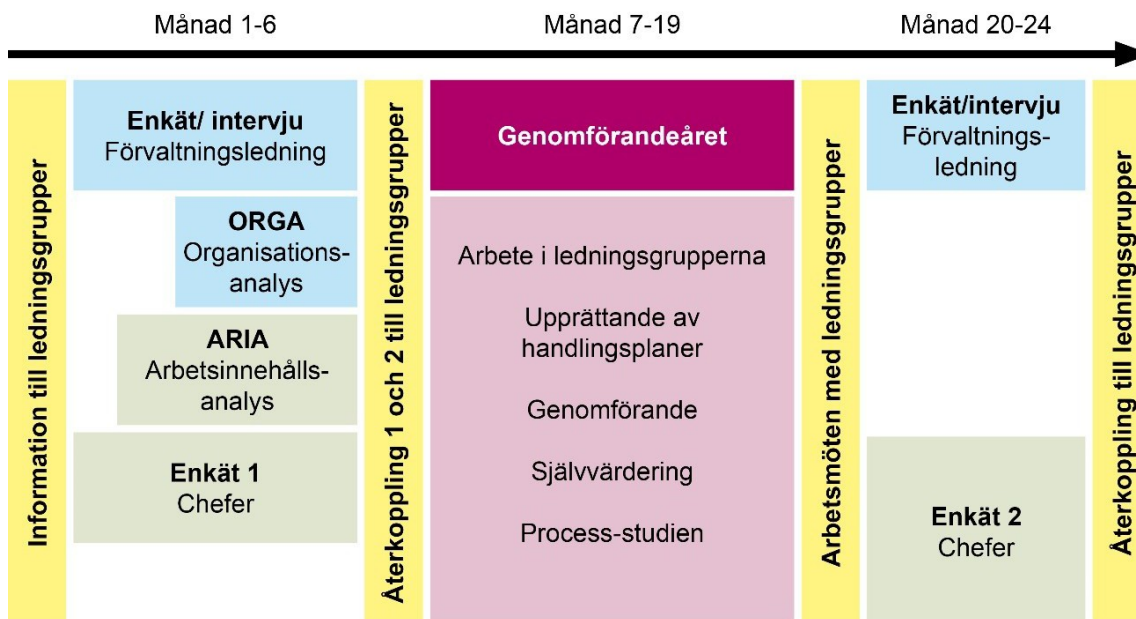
Månad 1-6

Månad 7-19

Månad 20-24

Information till ledningsgrupper

Enkät/ intervju
Förvaltningsledning

ORGA
Organisationsanalys

ARIA
Arbetsinnehållsanalys

Enkät 1
Chefer

Återkoppling 1 och 2 till ledningsgrupper

Genomförandeåret

Arbete i ledningsgrupperna

Upprättande av handlingsplaner

Genomförande

Självvärdering

Process-studien

Arbetsmöten med ledningsgrupper

Enkät/intervju
Förvaltningsledning

Enkät 2
Chefer

Återkoppling till ledningsgrupper